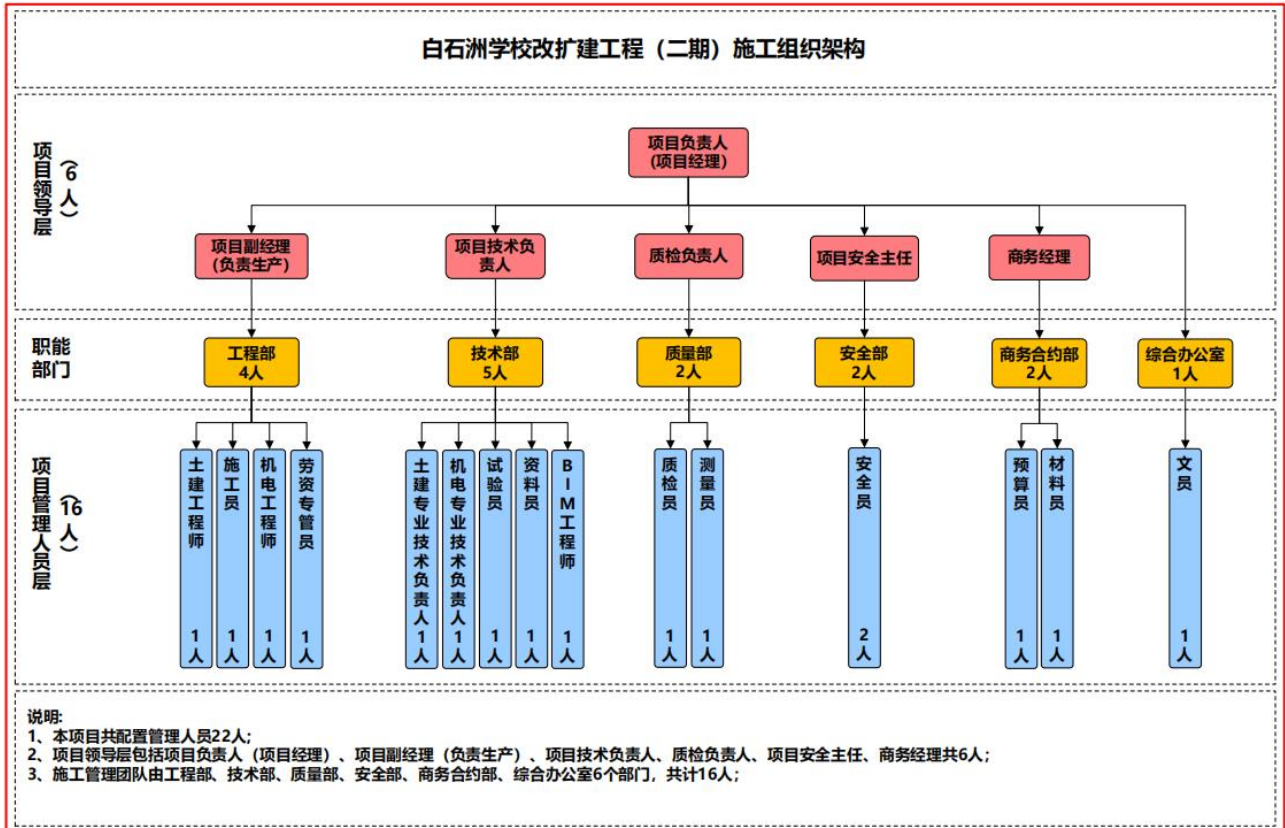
白石洲学校改扩建工程（二期）施工组织架构

项目领导层（6人）

项目负责人（项目经理）

项目副经理（负责生产）

项目技术负责人

质检负责人

项目安全主任

商务经理

职能部门

工程部 4人

技术部 5人

质量部 2人

安全部 2人

商务合约部 2人

综合办公室 1人

项目管理人员层（16人）

土建工程师 1人

施工员 1人

机电工程师 1人

劳资专管员 1人

土建专业技术负责人 1人

机电专业技术负责人 1人

试验员 1人

资料员 1人

BIM工程师 1人

质检员 1人

测量员 1人

安全员 2人

预算员 1人

材料员 1人

文员 1人

说明:
1、本项目共配置管理人员22人;
2、项目领导层包括项目负责人（项目经理）、项目副经理（负责生产）、项目技术负责人、质检负责人、项目安全主任、商务经理共6人;
3、施工管理团队由工程部、技术部、质量部、安全部、商务合约部、综合办公室6个部门，共计16人;